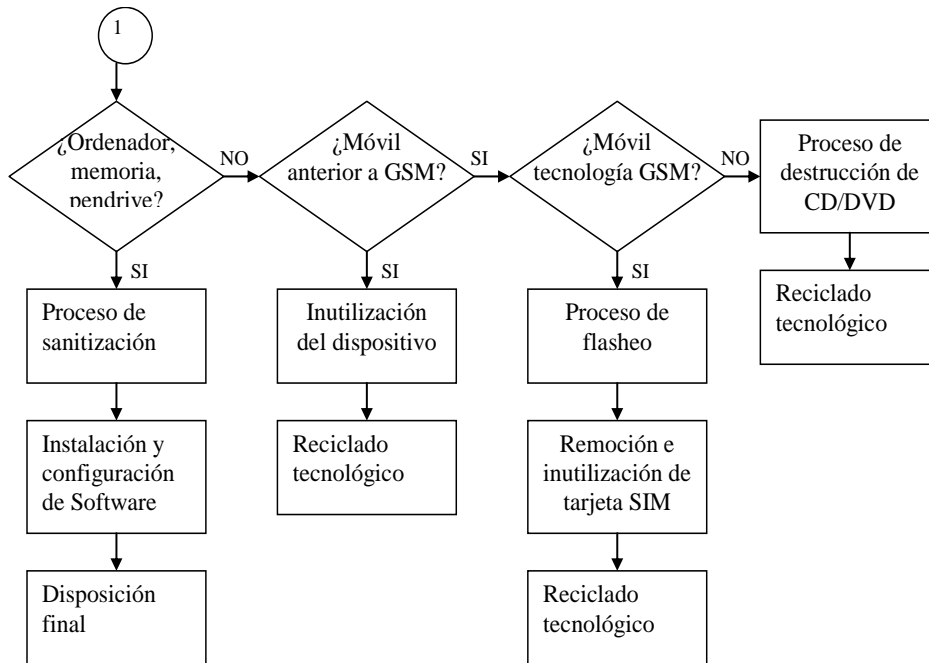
1

¿Ordenador, memoria, pendrive?

NO

¿Móvil anterior a GSM?

SI

¿Móvil tecnología GSM?

NO

Proceso de destrucción de CD/DVD

Reciclado tecnológico

SI

Proceso de sanitización

Instalación y configuración de Software

Disposición final

SI

Inutilización del dispositivo

Reciclado tecnológico

SI

Proceso de flasheo

Remoción e inutilización de tarjeta SIM

Reciclado tecnológico